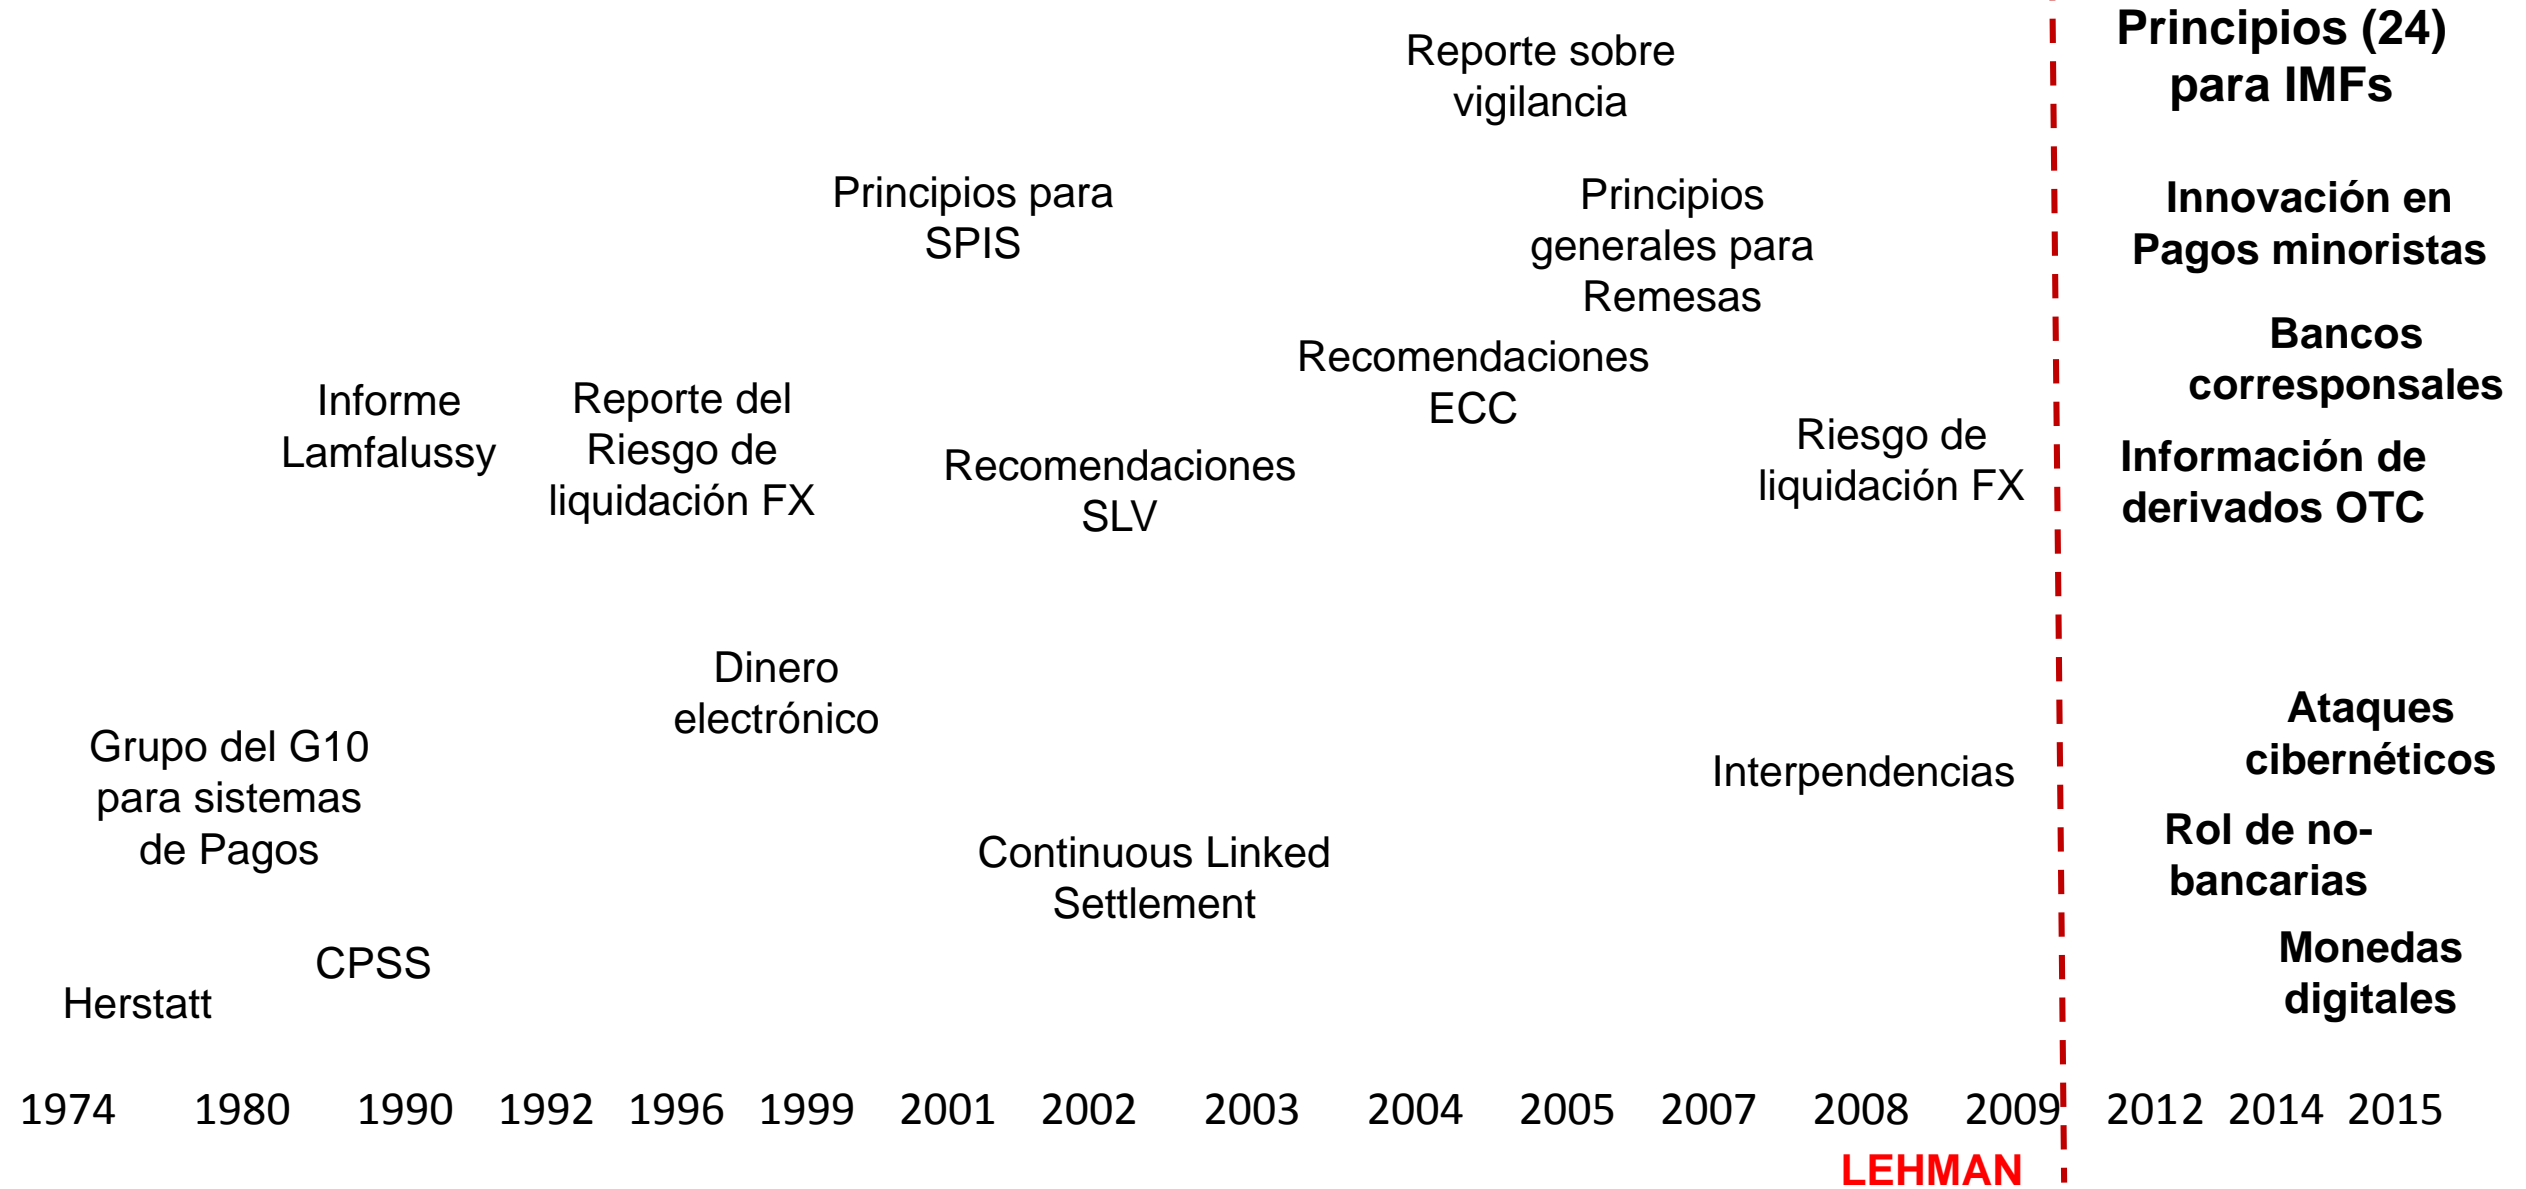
Reporte sobre vigilancia

Principios (24) para IMFs

Principios para SPIS

Principios generales para Remesas

Innovación en Pagos minoristas

Recomendaciones ECC

Bancos corresponsales

Informe Lamfalussy

Reporte del Riesgo de liquidación FX

Recomendaciones SLV

Riesgo de liquidación FX

Información de derivados OTC

Dinero electrónico

Grupo del G10 para sistemas de Pagos

Ataques cibernéticos

Interpendencias

Rol de no-bancarias

Continuous Linked Settlement

CPSS

Monedas digitales

Herstatt

1974 1980 1990 1992 1996 1999 2001 2002 2003 2004 2005 2007 2008 2009 2012 2014 2015

LEHMAN